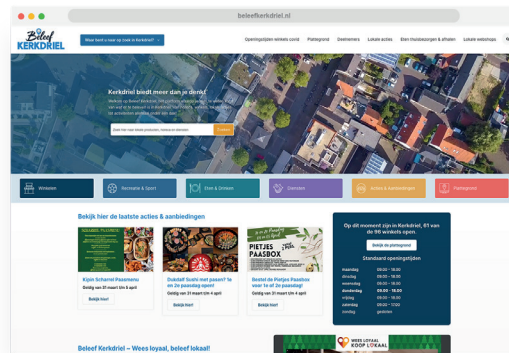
beleefkerkdriel.nl

Beleef KERKDRIEL

Waar bent u naar op zoek in Kerkdriel?

Openingstijden winkelcentrum Plattegrond Deelnemers Lokale acties Eten thuisbezorgen & afhalen Lokale webshops

Kerkdriel biedt meer dan je denkt

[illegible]

Zoeken

Winkelen Recreatie & Sport Eten & Drinken Diensten Acties & Aanbiedingen Plattegrond

Bekijk hier de laatste acties & aanbiedingen

Kijon Scharrel Paasmenu
Geldig van 31 maart t/m 5 april
Bekijk hier!

Dubbel Sushi met pasen? Ja en 2e paasdag open!
Geldig van 31 maart t/m 4 april
Bekijk hier!

PIETJES PAASBOX

Bestel de Pietjes Paasbox voor 1e of 2e paasdag!
Geldig van 31 maart t/m 4 april
Bekijk hier!

Op dit moment zijn in Kerkdriel, 61 van de 95 winkels open

Bekijk de plattegrond

Standaard openingstijden

| | |
|---|---|
| maandag | 09:00 - 18:00 |
| dinsdag | 09:00 - 18:00 |
| woensdag | 09:00 - 18:00 |
| donderdag | 09:00 - 18:00 |
| vrijdag | 09:00 - 21:00 |
| zaterdag | 09:00 - 17:00 |
| zondag | gesloten |

Beleef Kerkdriel – Wees loyaal, beleef lokaal!

WEES LOYAAL KOOP LOKAAL